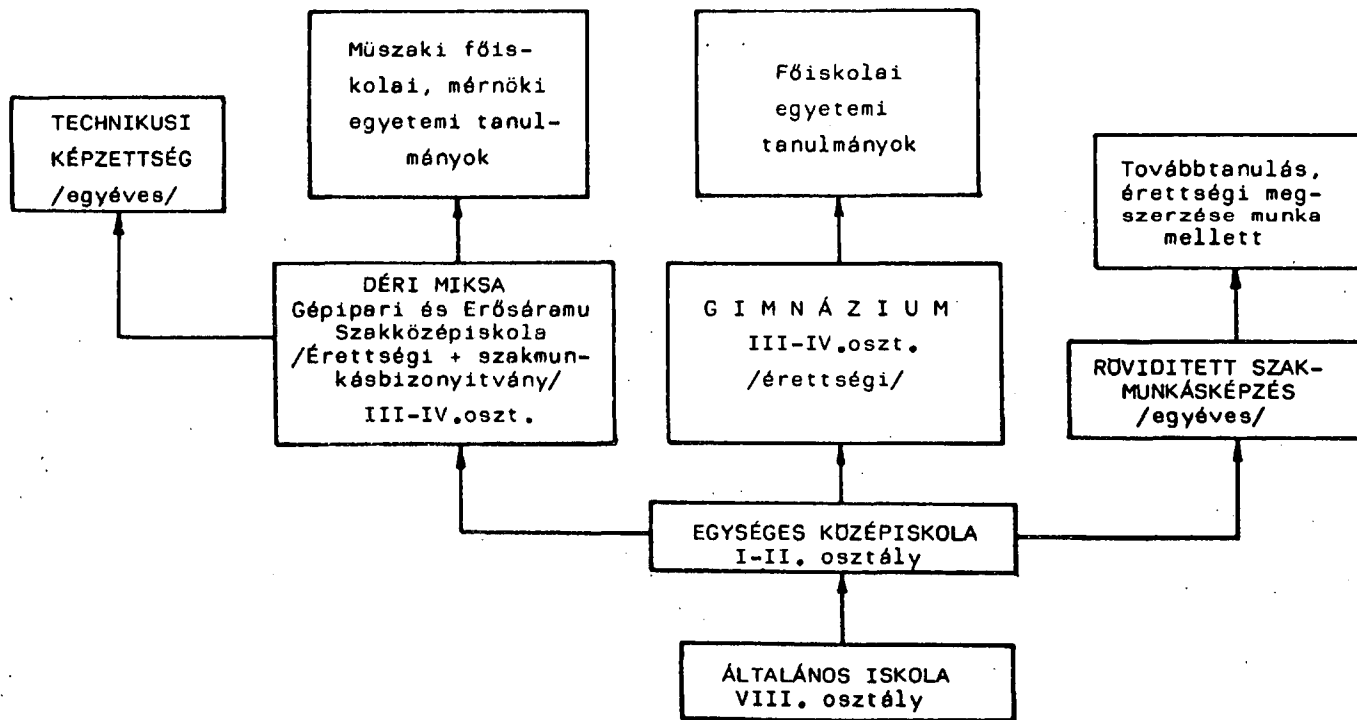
TECHNIKUSI KÉPZETTSÉG /egyéves/

Müszaki főiskolai, mérnöki egyetemi tanulmányok

Főiskolai egyetemi tanulmányok

Továbbtanulás, érettségi megszerzése munka mellett

DÉRI MIKSA Gépipari és Erősáramu Szakközépiskola /Érettségi + szakmunkásbizonyitvány/ III-IV.oszt.

G I M N Á Z I U M III-IV.oszt. /érettségi/

RÖVIDITETT SZAKMUNKÁSKÉPZÉS /egyéves/

EGYSÉGES KÖZÉPISKOLA I-II. osztály

ÁLTALÁNOS ISKOLA VIII. osztály